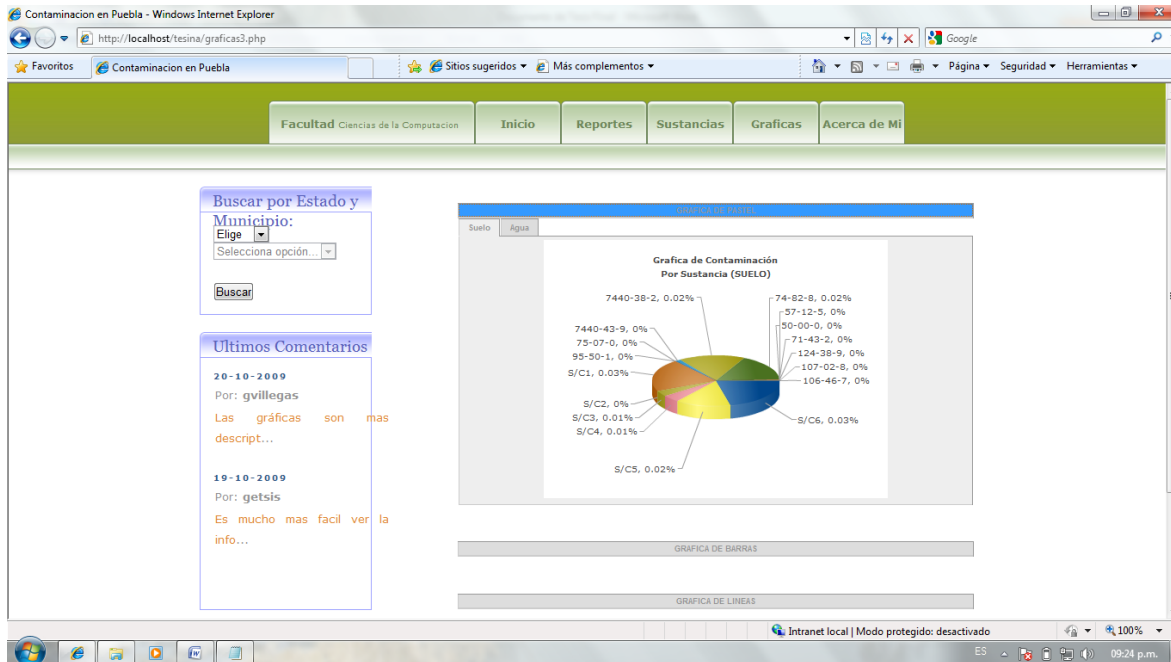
Contaminacion en Puebla - Windows Internet Explorer

http://localhost/tesina/graficas3.php

Google

Favoritos | Contaminacion en Puebla | Sitios sugeridos | Más complementos

Página | Seguridad | Herramientas

Facultad Ciencias de la Computacion | Inicio | Reportes | Sustancias | Graficas | Acerca de Mi

Buscar por Estado y Municipio:
Elige
Selecciona opción...
Buscar

Ultimos Comentarios

20-10-2009
Por: gvillegas
Las gráficas son mas descript...

19-10-2009
Por: getsis
Es mucho mas facil ver la info...

GRAFICA DE PASTEL

Suelo | Agua

Grafica de Contaminación
Por Sustancia (SUELO)

7440-38-2, 0.02%
74-82-8, 0.02%
57-12-5, 0%
50-00-0, 0%
7440-43-9, 0%
75-07-0, 0%
71-43-2, 0%
95-50-1, 0%
124-38-9, 0%
107-02-8, 0%
S/C1, 0.03%
106-46-7, 0%
S/C2, 0%
S/C3, 0.01%
S/C4, 0.01%
S/C6, 0.03%
S/C5, 0.02%

GRAFICA DE BARRAS

GRAFICA DE LINEAS

Intranet local | Modo protegido: desactivado
100%

ES
09:24 p.m.